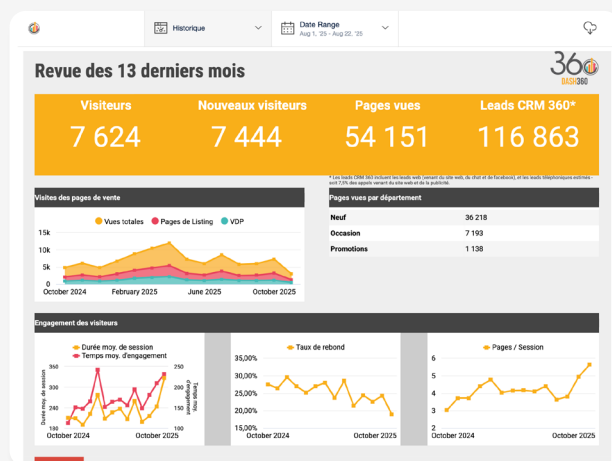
Historique

Date Range
Aug 1, '25 - Aug 22, '25

360
DASH360

Revue des 13 derniers mois

Visiteurs
7 624

Nouveaux visiteurs
7 444

Pages vues
54 151

Leads CRM 360*
116 863

* Les leads CRM 360 incluent les leads web (venant du site web, du chat et de facebook), et les leads téléphoniques estimés - soit 7,5% des appels venant du site web et de la publicité.

Visites des pages de vente

Vues totales
Pages de Listing
VDP

15k
10k
5k
0

October 2024
February 2025
June 2025
October 2025

Pages vues par département

| | |
|---|---|
| Neuf | 36 218 |
| Occasion | 7 193 |
| Promotions | 1 138 |

Engagement des visiteurs

Durée moy. de session
Temps moy. d'engagement

360
300
240
180
120

250
200
150
100

Durée moy. de session
Temps moy. d'engagement

October 2024
October 2025

Taux de rebond

35,00%
30,00%
25,00%
20,00%
15,00%

October 2024
October 2025

Pages / Session

6
5
4
3

October 2024
October 2025